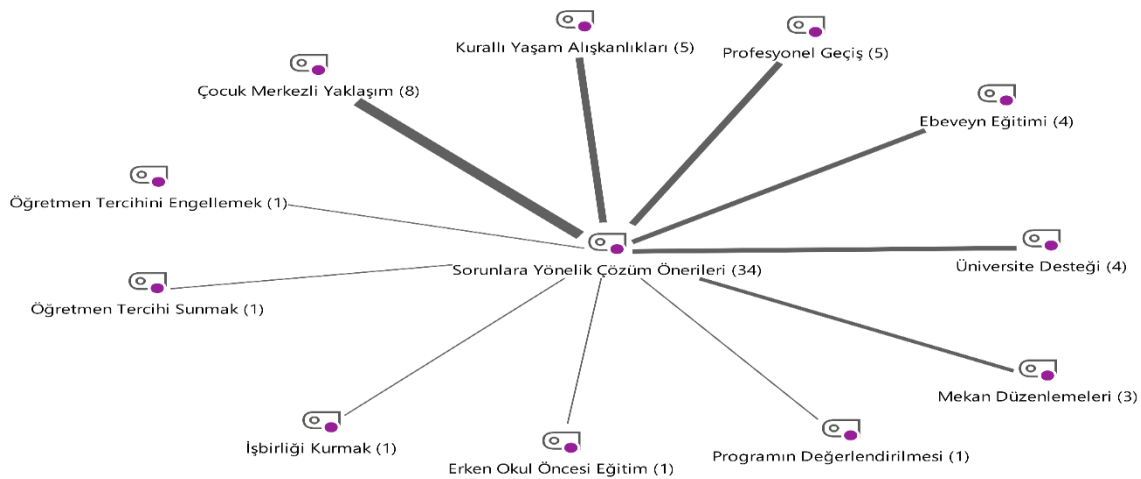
Kurallı Yaşam Alışkanlıkları (5)

Profesyonel Geçiş (5)

Çocuk Merkezli Yaklaşım (8)

Ebeveyn Eğitimi (4)

Öğretmen Tercihini Engellemek (1)

Sorunlara Yönelik Çözüm Önerileri (34)

Üniversite Desteği (4)

Öğretmen Tercihi Sunmak (1)

Mekan Düzenlemeleri (3)

İşbirliği Kurmak (1)

Erken Okul Öncesi Eğitim (1)

Programın Değerlendirilmesi (1)